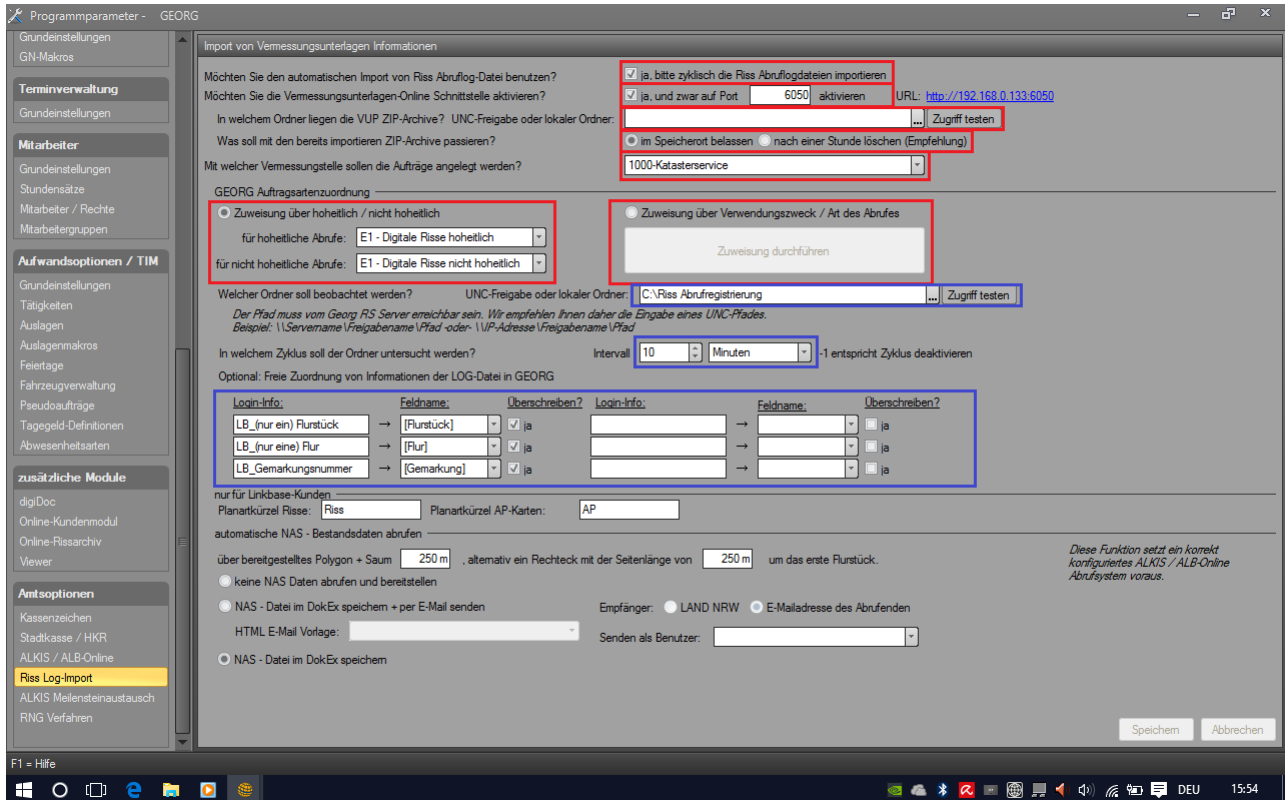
Programmparameter - GEORG

Grundeinstellungen
GN-Makros

Terminverwaltung
Grundeinstellungen

Mitarbeiter
Grundeinstellungen
Stundensätze
Mitarbeiter / Rechte
Mitarbeitergruppen

Aufwandsoptionen / TIM
Grundeinstellungen
Tätigkeiten
Auslagen
Auslagenmakros
Feiertage
Fahrzeugverwaltung
Pseudoaufträge
Tagegeld-Definitionen
Abwesenheitsarten

zusätzliche Module
digiDoc
Online-Kundenmodul
Online-Rissarchiv
Viewer

Amtsoptionen
Kassenzeichen
Stadtkasse / HKR
ALKIS / ALB-Online
Riss Log-Import
ALKIS Meilensteinaustausch
RNG Verfahren

Import von Vermessungsunterlagen Informationen

Möchten Sie den automatischen Import von Riss Abruflog-Datei benutzen? ja, bitte zyklisch die Riss Abruflogdateien importieren
Möchten Sie die Vermessungsunterlagen-Online Schnittstelle aktivieren? ja, und zwar auf Port 6050 aktivieren URL: http://192.168.0.133:6050
In welchem Ordner liegen die VUP ZIP-Archive? UNC-Freigabe oder lokaler Ordner: ... Zugriff testen
Was soll mit den bereits importieren ZIP-Archive passieren? im Speicherort belassen nach einer Stunde löschen (Empfehlung)
Mit welcher Vermessungsstelle sollen die Aufträge angelegt werden? 1000-Katasterservice

GEORG Auftragsartenzuordnung
Zuweisung über hoheitlich / nicht hoheitlich
für hoheitliche Abrufe: E1 - Digitale Risse hoheitlich
für nicht hoheitliche Abrufe: E1 - Digitale Risse nicht hoheitlich
Zuweisung über Verwendungszweck / Art des Abrufes
Zuweisung durchführen

Welcher Ordner soll beobachtet werden? UNC-Freigabe oder lokaler Ordner: C:\Riss Abrufregistrierung ... Zugriff testen
Der Pfad muss vom Georg RS Server erreichbar sein. Wir empfehlen Ihnen daher die Eingabe eines UNC-Pfades.
Beispiel: \\Servername\Freigabename\Pfad -oder- \\IP-Adresse\Freigabename\Pfad

In welchem Zyklus soll der Ordner untersucht werden? Intervall 10 Minuten -1 entspricht Zyklus deaktivieren

Optional: Freie Zuordnung von Informationen der LOG-Datei in GEORG

| Login-Info: | | Feldname: | Überschreiben? | Login-Info: | | Feldname: | Überschreiben? |
|---|---|---|---|---|---|---|---|
| LB_(nur ein) Flurstück | → | [Flurstück] | ja | | → | | ja |
| LB_(nur eine) Flur | → | [Flur] | ja | | → | | ja |
| LB_Gemarkungsnummer | → | [Gemarkung] | ja | | → | | ja |

nur für Linkbase-Kunden
Planartkürzel Risse: Riss Planartkürzel AP-Karten: AP

automatische NAS - Bestandsdaten abrufen
über bereitgestelltes Polygon + Saum 250 m , alternativ ein Rechteck mit der Seitenlänge von 250 m um das erste Flurstück.
Diese Funktion setzt ein korrekt konfiguriertes ALKIS / ALB-Online Abrufsystem voraus.
keine NAS Daten abrufen und bereitstellen
NAS - Datei im DokEx speichern + per E-Mail senden
Empfänger: LAND NRW E-Mailadresse des Abrufenden
HTML E-Mail Vorlage:
Senden als Benutzer:
NAS - Datei im DokEx speichern

Speichern Abbrechen

F1 = Hilfe

DEU 15:54